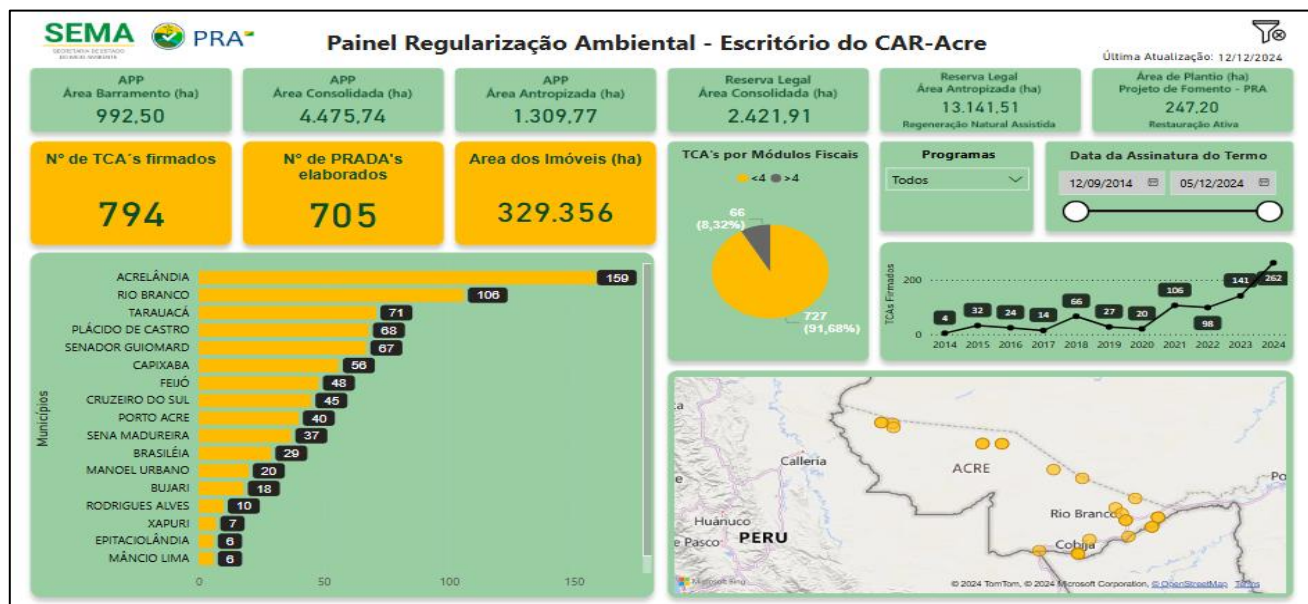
SEMA SECRETARIA DE ESTADO DO MEIO AMBIENTE PRA

Painel Regularização Ambiental - Escritório do CAR-Acre

Última Atualização: 12/12/2024

| APP Área Barramento (ha) | APP Área Consolidada (ha) | APP Área Antropizada (ha) | Reserva Legal Área Consolidada (ha) | Reserva Legal Área Antropizada (ha) | Área de Plantio (ha) Projeto de Fomento - PRA |
|---|---|---|---|---|---|
| 992,50 | 4.475,74 | 1.309,77 | 2.421,91 | 13.141,51 Regeneração Natural Assistida | 247,20 Restauração Ativa |

Nº de TCA´s firmados
794

Nº de PRADA's elaborados
705

Area dos Imóveis (ha)
329.356

TCA's por Módulos Fiscais
<4 >4
66 (8,32%)
727 (91,68%)

Programas
Todos

Data da Assinatura do Termo
12/09/2014 05/12/2024

Municípios
ACRELÂNDIA 159
RIO BRANCO 106
TARAUACÁ 71
PLÁCIDO DE CASTRO 68
SENADOR GUIOMARD 67
CAPIXABA 56
FEIJÓ 48
CRUZEIRO DO SUL 45
PORTO ACRE 40
SENA MADUREIRA 37
BRASILÉIA 29
MANOEL URBANO 20
BUJARI 18
RODRIGUES ALVES 10
XAPURI 7
EPITACIOLÂNDIA 6
MÂNCIO LIMA 6
0 50 100 150

TCAs Firmados
200
0
4 32 24 14 66 27 20 106 98 141 262
2014 2015 2016 2017 2018 2019 2020 2021 2022 2023 2024

Calleria
ACRE
Rio Branco
Huánuco
PERU
Pasco
Cobija
Po
Microsoft Bing
© 2024 TomTom, © 2024 Microsoft Corporation, © OpenStreetMap Terms